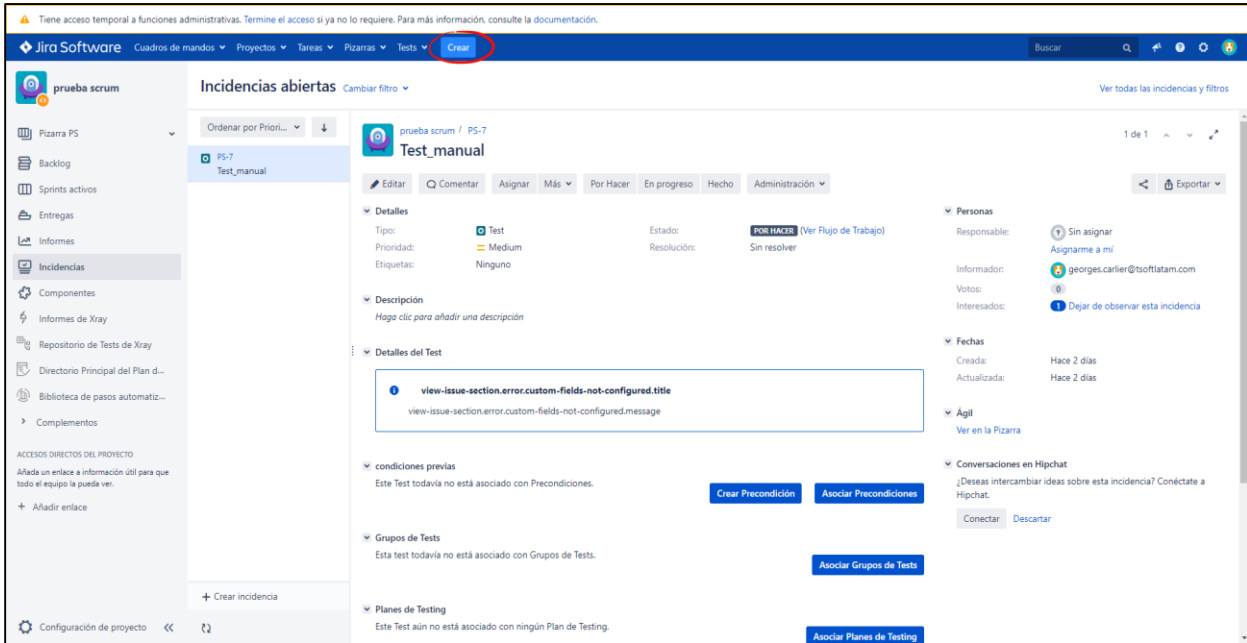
Tiene acceso temporal a funciones administrativas. Termine el acceso si ya no lo requiere. Para más información, consulte la documentación.

Jira Software Cuadros de mandos Proyectos Tareas Pizarras Tests Crear Buscar

prueba scrum

Incidencias abiertas Cambiar filtro

Ver todas las incidencias y filtros

Pizarra PS
Backlog
Sprints activos
Entregas
Informes
Incidencias
Componentes
Informes de Xray
Repositorio de Tests de Xray
Directorio Principal del Plan d...
Biblioteca de pasos automatiz...
Complementos

ACCESOS DIRECTOS DEL PROYECTO
Añada un enlace a información útil para que todo el equipo la pueda ver.
+ Añadir enlace

Configuración de proyecto

Ordenar por Priori...

PS-7
Test_manual

+ Crear incidencia

prueba scrum / PS-7
Test_manual

1 de 1

Editar Comentar Asignar Más Por Hacer En progreso Hecho Administración

Exportar

Detalles
Tipo: Test
Prioridad: Medium
Etiquetas: Ninguno
Estado: POR HACER (Ver Flujo de Trabajo)
Resolución: Sin resolver

Descripción
Haga clic para añadir una descripción

Detalles del Test
view-issue-section.error.custom-fields-not-configured.title
view-issue-section.error.custom-fields-not-configured.message

condiciones previas
Este Test todavía no está asociado con Precondiciones.
Crear Precondición Asociar Precondiciones

Grupos de Tests
Esta test todavía no está asociado con Grupos de Tests.
Asociar Grupos de Tests

Planes de Testing
Este Test aún no está asociado con ningún Plan de Testing.
Asociar Planes de Testing

Personas
Responsable: Sin asignar
Asignarme a mí
Informador: georges.carlier@tsoftlatam.com
Votos: 0
Interesados: 1 Dejar de observar esta incidencia

Fechas
Creada: Hace 2 días
Actualizada: Hace 2 días

Ágil
Ver en la Pizarra

Conversaciones en Hipchat
¿Deseas intercambiar ideas sobre esta incidencia? Conéctate a Hipchat.
Conectar Descartar